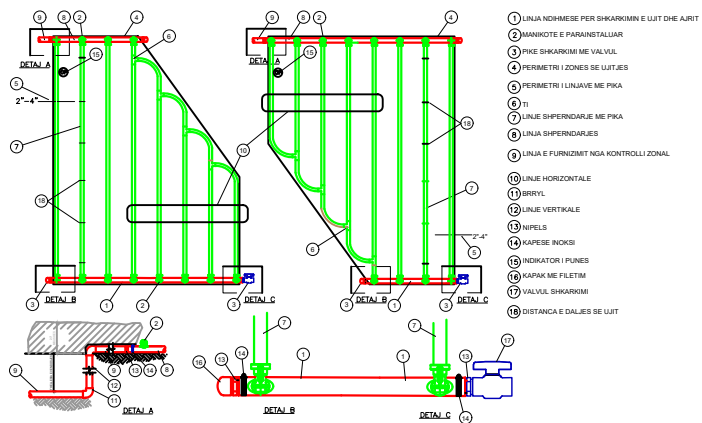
9 8 2 4 6 15 DETAJ A 5 2"-4" 7 18 10 3 DETAJ B 1 2 3 DETAJ C

9 8 2 4 15 DETAJ A 18 10 7 6 2"-4" 5 3 DETAJ B 1 3 DETAJ C

2 9 11 12 13 14 8 DETAJ A

7 16 13 14 1 DETAJ B

7 1 13 17 DETAJ C 14

1 LINJA NDIHMESE PER SHKARKIMIN E UJIT DHE AJRIT
2 MANIKOTE E PARAINSTALUAR
3 PIKE SHKARKIMI ME VALVUL
4 PERIMETRI I ZONES SE UJITJES
5 PERIMETRI I LINJAVE ME PIKA
6 TI
7 LINJE SHPERNDARJE ME PIKA
8 LINJA SHPERNDARJES
9 LINJA E FURNIZIMIT NGA KONTROLLI ZONAL
10 LINJE HORIZONTALE
11 BRRYL
12 LINJE VERTIKALE
13 NIPELS
14 KAPESE INOKSI
15 INDIKATOR I PUNES
16 KAPAK ME FILETIM
17 VALVUL SHKARKIMI
18 DISTANCA E DALJES SE UJIT